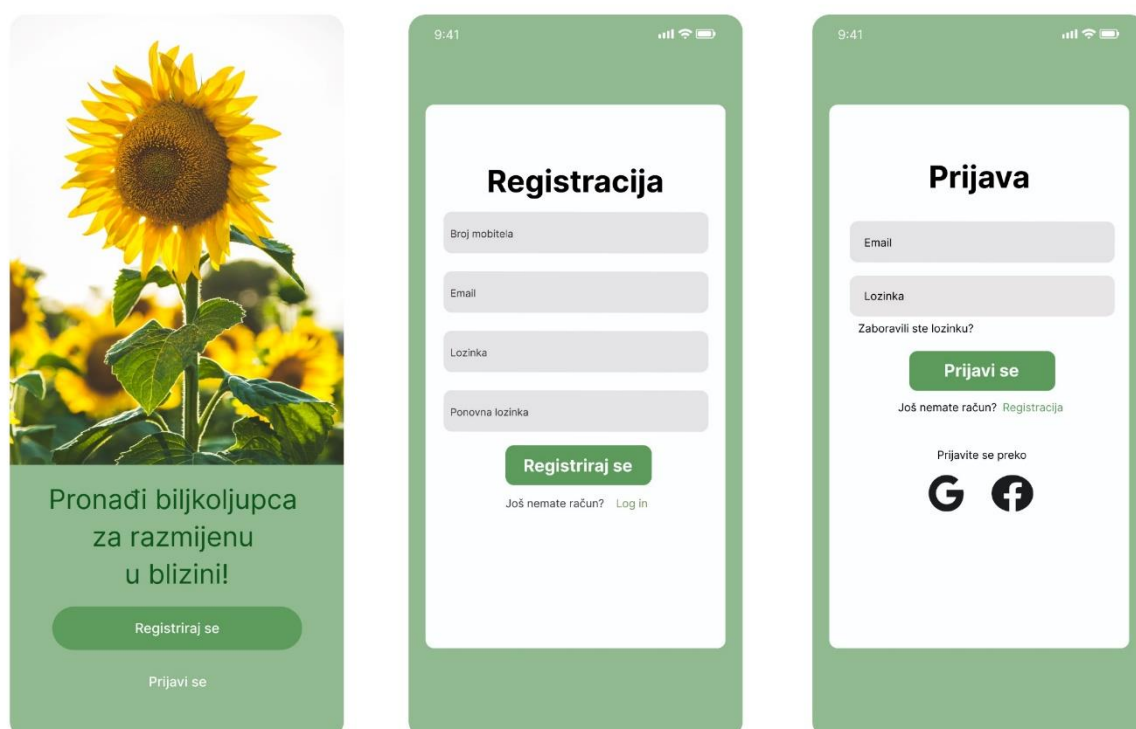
Pronađi biljkoljupca za razmijenu u blizini!

Registriraj se

Prijavi se

9:41

Registracija

Broj mobitela

Email

Lozinka

Ponovna lozinka

Registriraj se

Još nemate račun? Log in

9:41

Prijava

Email

Lozinka

Zaboravili ste lozinku?

Prijavi se

Još nemate račun? Registracija

Prijavite se preko